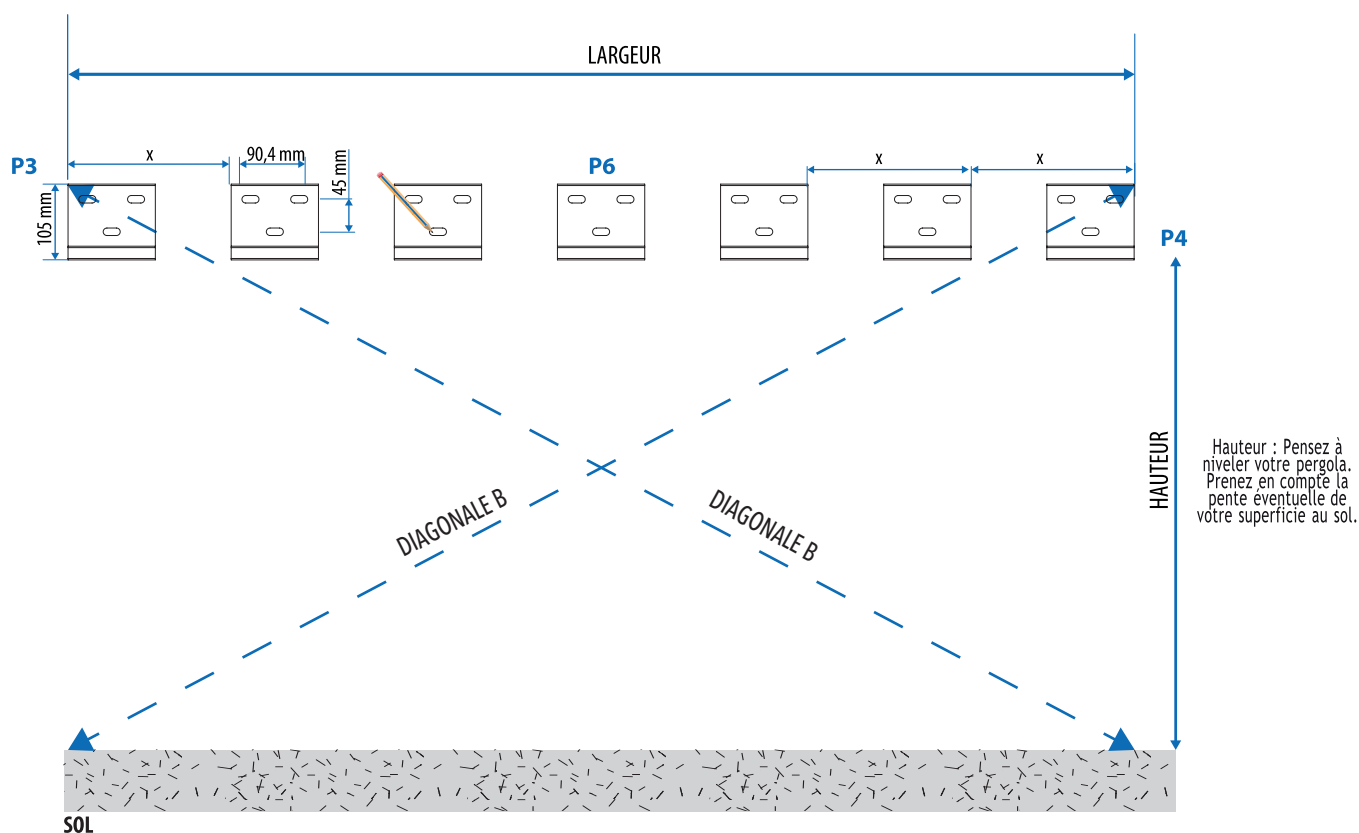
LARGEUR

P3

x

90,4 mm

45 mm

105 mm

P6

x

x

P4

HAUTEUR

Hauteur : Pensez à niveler votre pergola. Prenez en compte la pente éventuelle de votre superficie au sol.

DIAGONALE B

DIAGONALE B

SOL